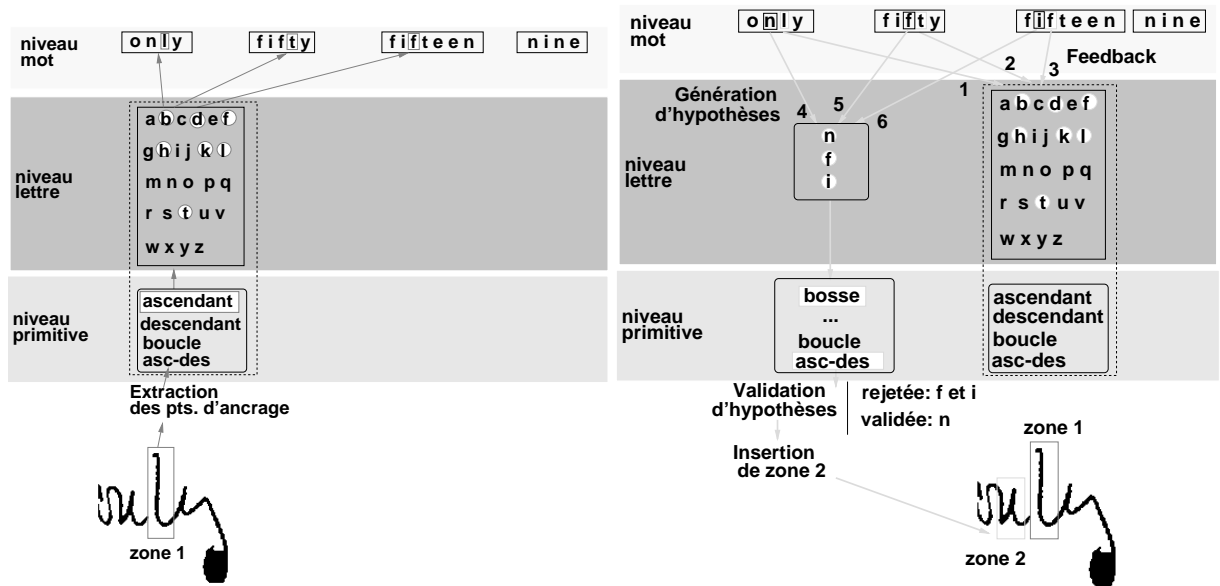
niveau mot

o n l y

f i f t y

f i f t e e n

n i n e

niveau lettre

a b c d e f
g h i j k l
m n o p q
r s t u v
w x y z

niveau primitive

ascendant
descendant
boucle
asc-des

Extraction des pts. d'ancrage

zone 1

niveau mot

o n l y

f i f t y

f i f t e e n

n i n e

Feedback

1

2

3

Génération d'hypothèses

4

5

6

n
f
i

niveau lettre

a b c d e f
g h i j k l
m n o p q
r s t u v
w x y z

niveau primitive

bosse
...
boucle
asc-des

ascendant
descendant
boucle
asc-des

Validation d'hypothèses

rejetée: f et i
validée: n

Insertion de zone 2

zone 1

zone 2